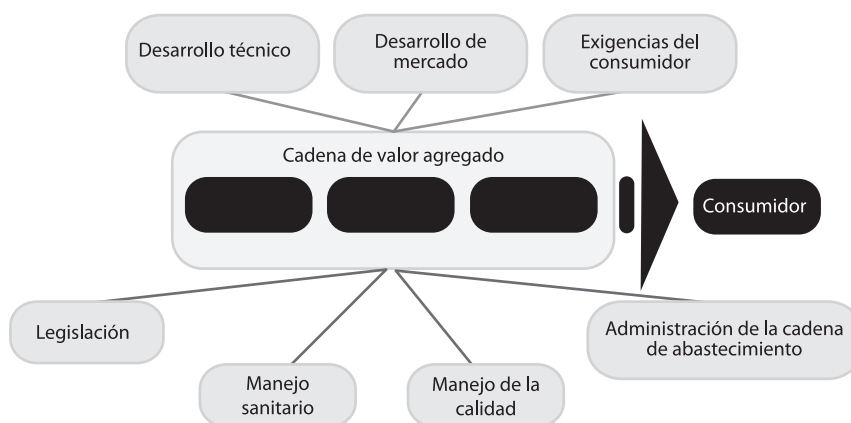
Desarrollo técnico

Desarrollo de mercado

Exigencias del consumidor

Cadena de valor agregado

Consumidor

Legislación

Manejo sanitario

Manejo de la calidad

Administración de la cadena de abastecimiento